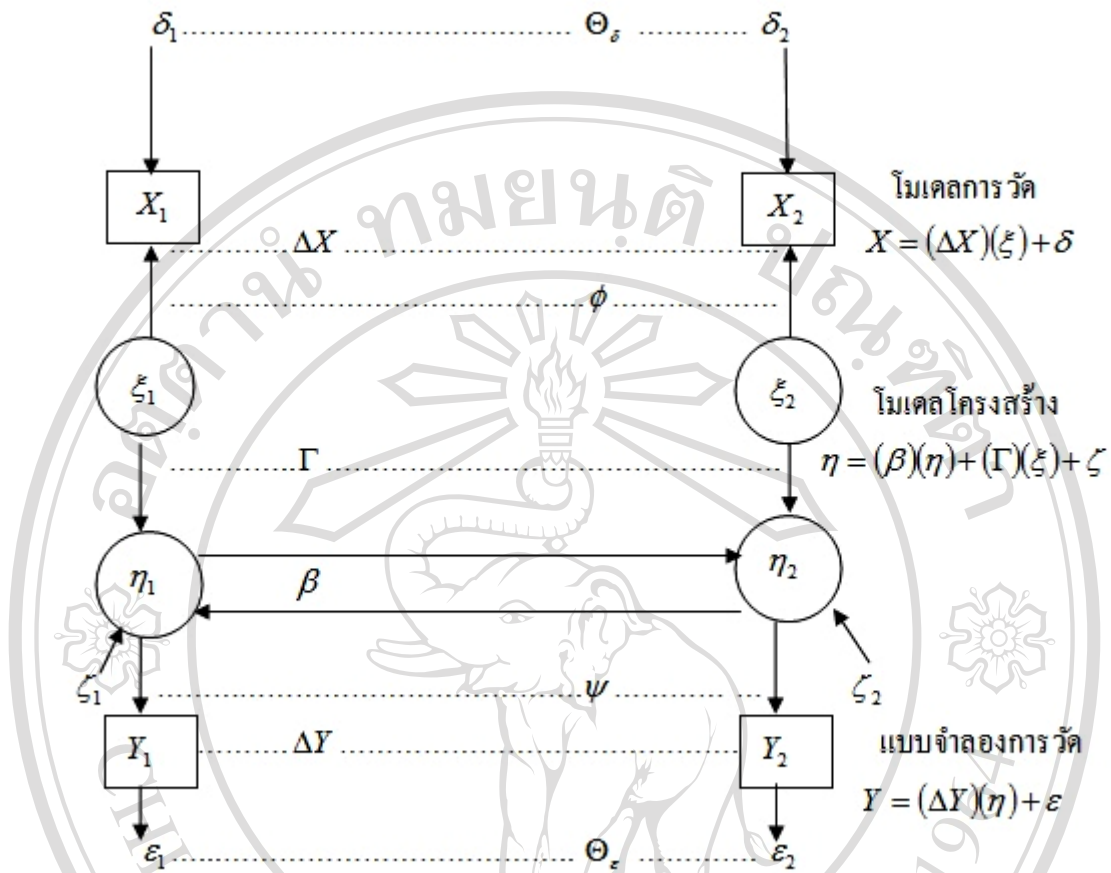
$\delta_1$ $\Theta_\delta$ $\delta_2$

$X_1$ $X_2$

โมเดลการวัด

$X = (\Delta X)(\xi) + \delta$

$\Delta X$

$\phi$

$\xi_1$ $\xi_2$

โมเดลโครงสร้าง

$\eta = (\beta)(\eta) + (\Gamma)(\xi) + \zeta$

$\Gamma$

$\eta_1$ $\beta$ $\eta_2$

$\zeta_1$ $\psi$ $\zeta_2$

$Y_1$ $\Delta Y$ $Y_2$

แบบจำลองการวัด

$Y = (\Delta Y)(\eta) + \varepsilon$

$\varepsilon_1$ $\Theta_\varepsilon$ $\varepsilon_2$